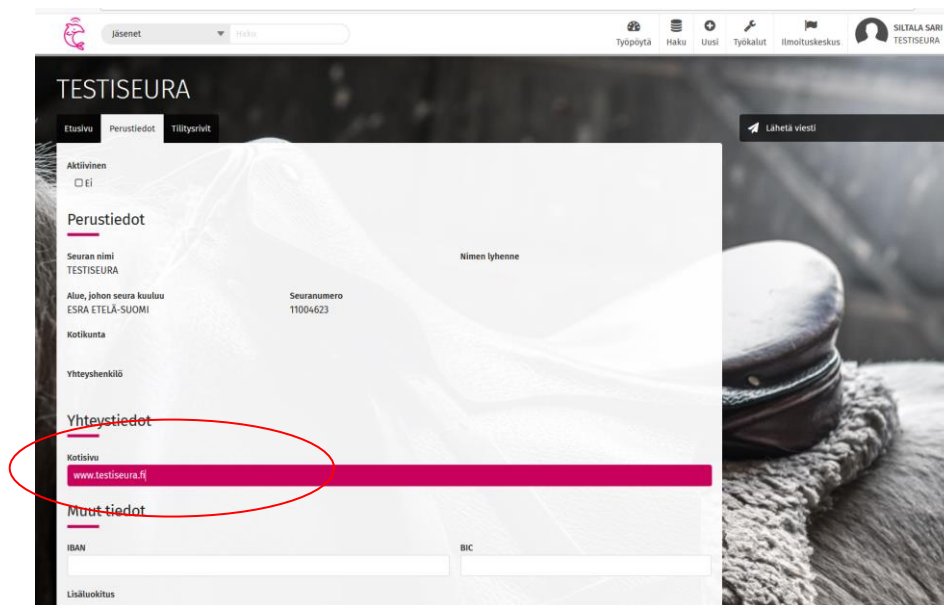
Jäsenet
Haku
Työpöytä Haku Uusi Työkalut Ilmoituskeskus
SILTALA SARI
TESTISEURA

TESTISEURA

Etusivu Perustiedot Tilitysrivit

Lähetä viesti

Aktiivinen
☐ Ei

Perustiedot

Seuran nimi
TESTISEURA

Nimen lyhenne

Alue, johon seura kuuluu
ESRA ETELÄ-SUOMI

Seuranumero
11004623

Kotikunta

Yhteyshenkilö

Yhteystiedot

Kotisivu
www.testiseura.fi

Muut tiedot

IBAN

BIC

Lisäluokitus